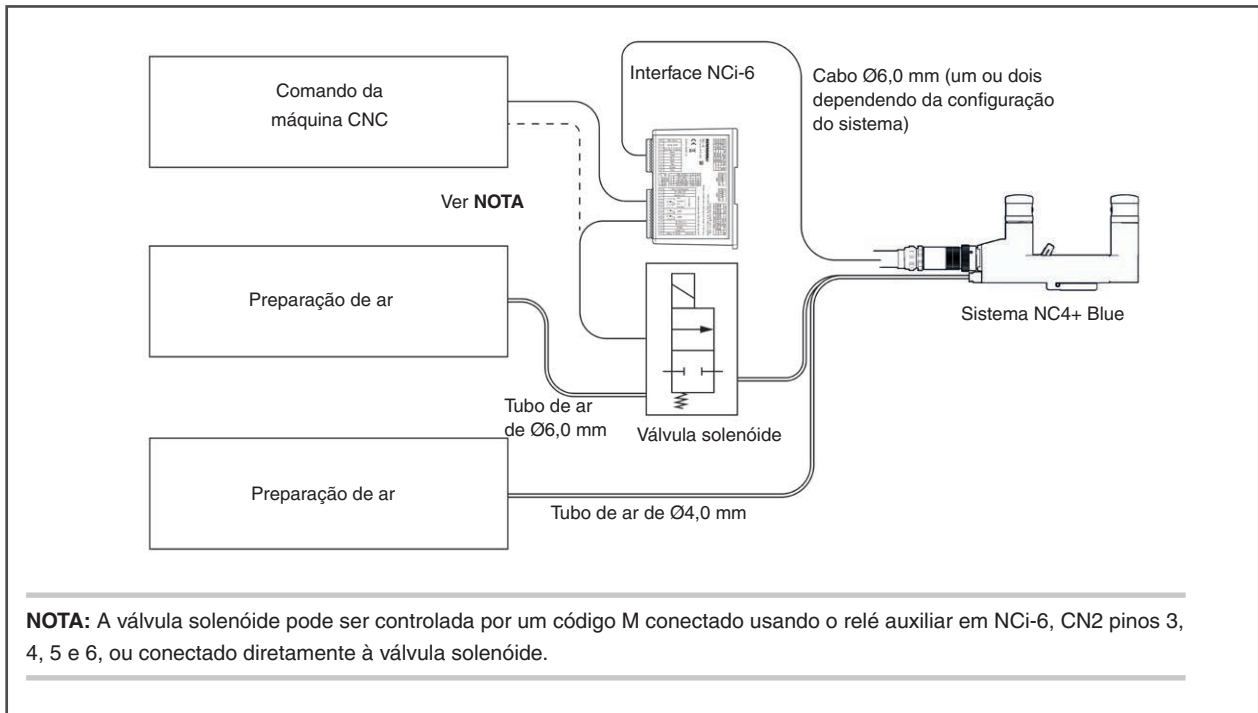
Comando da máquina CNC

Interface NCi-6

Cabo Ø6,0 mm (um ou dois dependendo da configuração do sistema)

Ver **NOTA**

Preparação de ar

Sistema NC4+ Blue

Tubo de ar de Ø6,0 mm

Válvula solenóide

Preparação de ar

Tubo de ar de Ø4,0 mm

**NOTA:** A válvula solenóide pode ser controlada por um código M conectado usando o relé auxiliar em NCi-6, CN2 pinos 3, 4, 5 e 6, ou conectado diretamente à válvula solenóide.